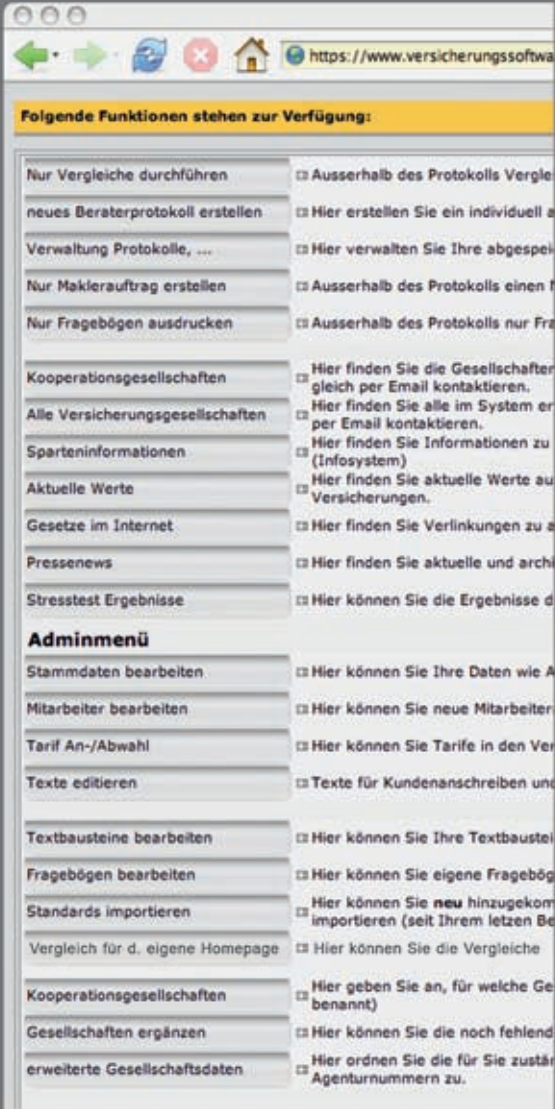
https://www.versicherungssoftwa

Folgende Funktionen stehen zur Verfügung:

| | |
|---|---|
| Nur Vergleiche durchführen | Ausserhalb des Protokolls Vergle |
| neues Beraterprotokoll erstellen | Hier erstellen Sie ein individuell a |
| Verwaltung Protokolle, ... | Hier verwalten Sie Ihre abgespei |
| Nur Maklerauftrag erstellen | Ausserhalb des Protokolls einen |
| Nur Fragebögen ausdrucken | Ausserhalb des Protokolls nur Fr |
| Kooperationsgesellschaften | Hier finden Sie die Gesellschafter gleich per Email kontaktieren. |
| Alle Versicherungsgesellschaften | Hier finden Sie alle im System er per Email kontaktieren. |
| Sparteninformationen | Hier finden Sie Informationen zu (Infosystem) |
| Aktuelle Werte | Hier finden Sie aktuelle Werte au Versicherungen. |
| Gesetze im Internet | Hier finden Sie Verlinkungen zu a |
| Pressenews | Hier finden Sie aktuelle und archi |
| Stresstest Ergebnisse | Hier können Sie die Ergebnisse d |

Adminmenü

| | |
|---|---|
| Stammdaten bearbeiten | Hier können Sie Ihre Daten wie A |
| Mitarbeiter bearbeiten | Hier können Sie neue Mitarbeiter |
| Tarif An-/Abwahl | Hier können Sie Tarife in den Ver |
| Texte editieren | Texte für Kundenanschreiben und |
| Textbausteine bearbeiten | Hier können Sie Ihre Textbaustei |
| Fragebögen bearbeiten | Hier können Sie eigene Fragebög |
| Standards importieren | Hier können Sie **neu** hinzugekom importieren (seit Ihrem letzen Be |
| Vergleich für d. eigene Homepage | Hier können Sie die Vergleiche |
| Kooperationsgesellschaften | Hier geben Sie an, für welche Ge benannt) |
| Gesellschaften ergänzen | Hier können Sie die noch fehlend |
| erweiterte Gesellschaftsdaten | Hier ordnen Sie die für Sie zustän Agenturnummern zu. |